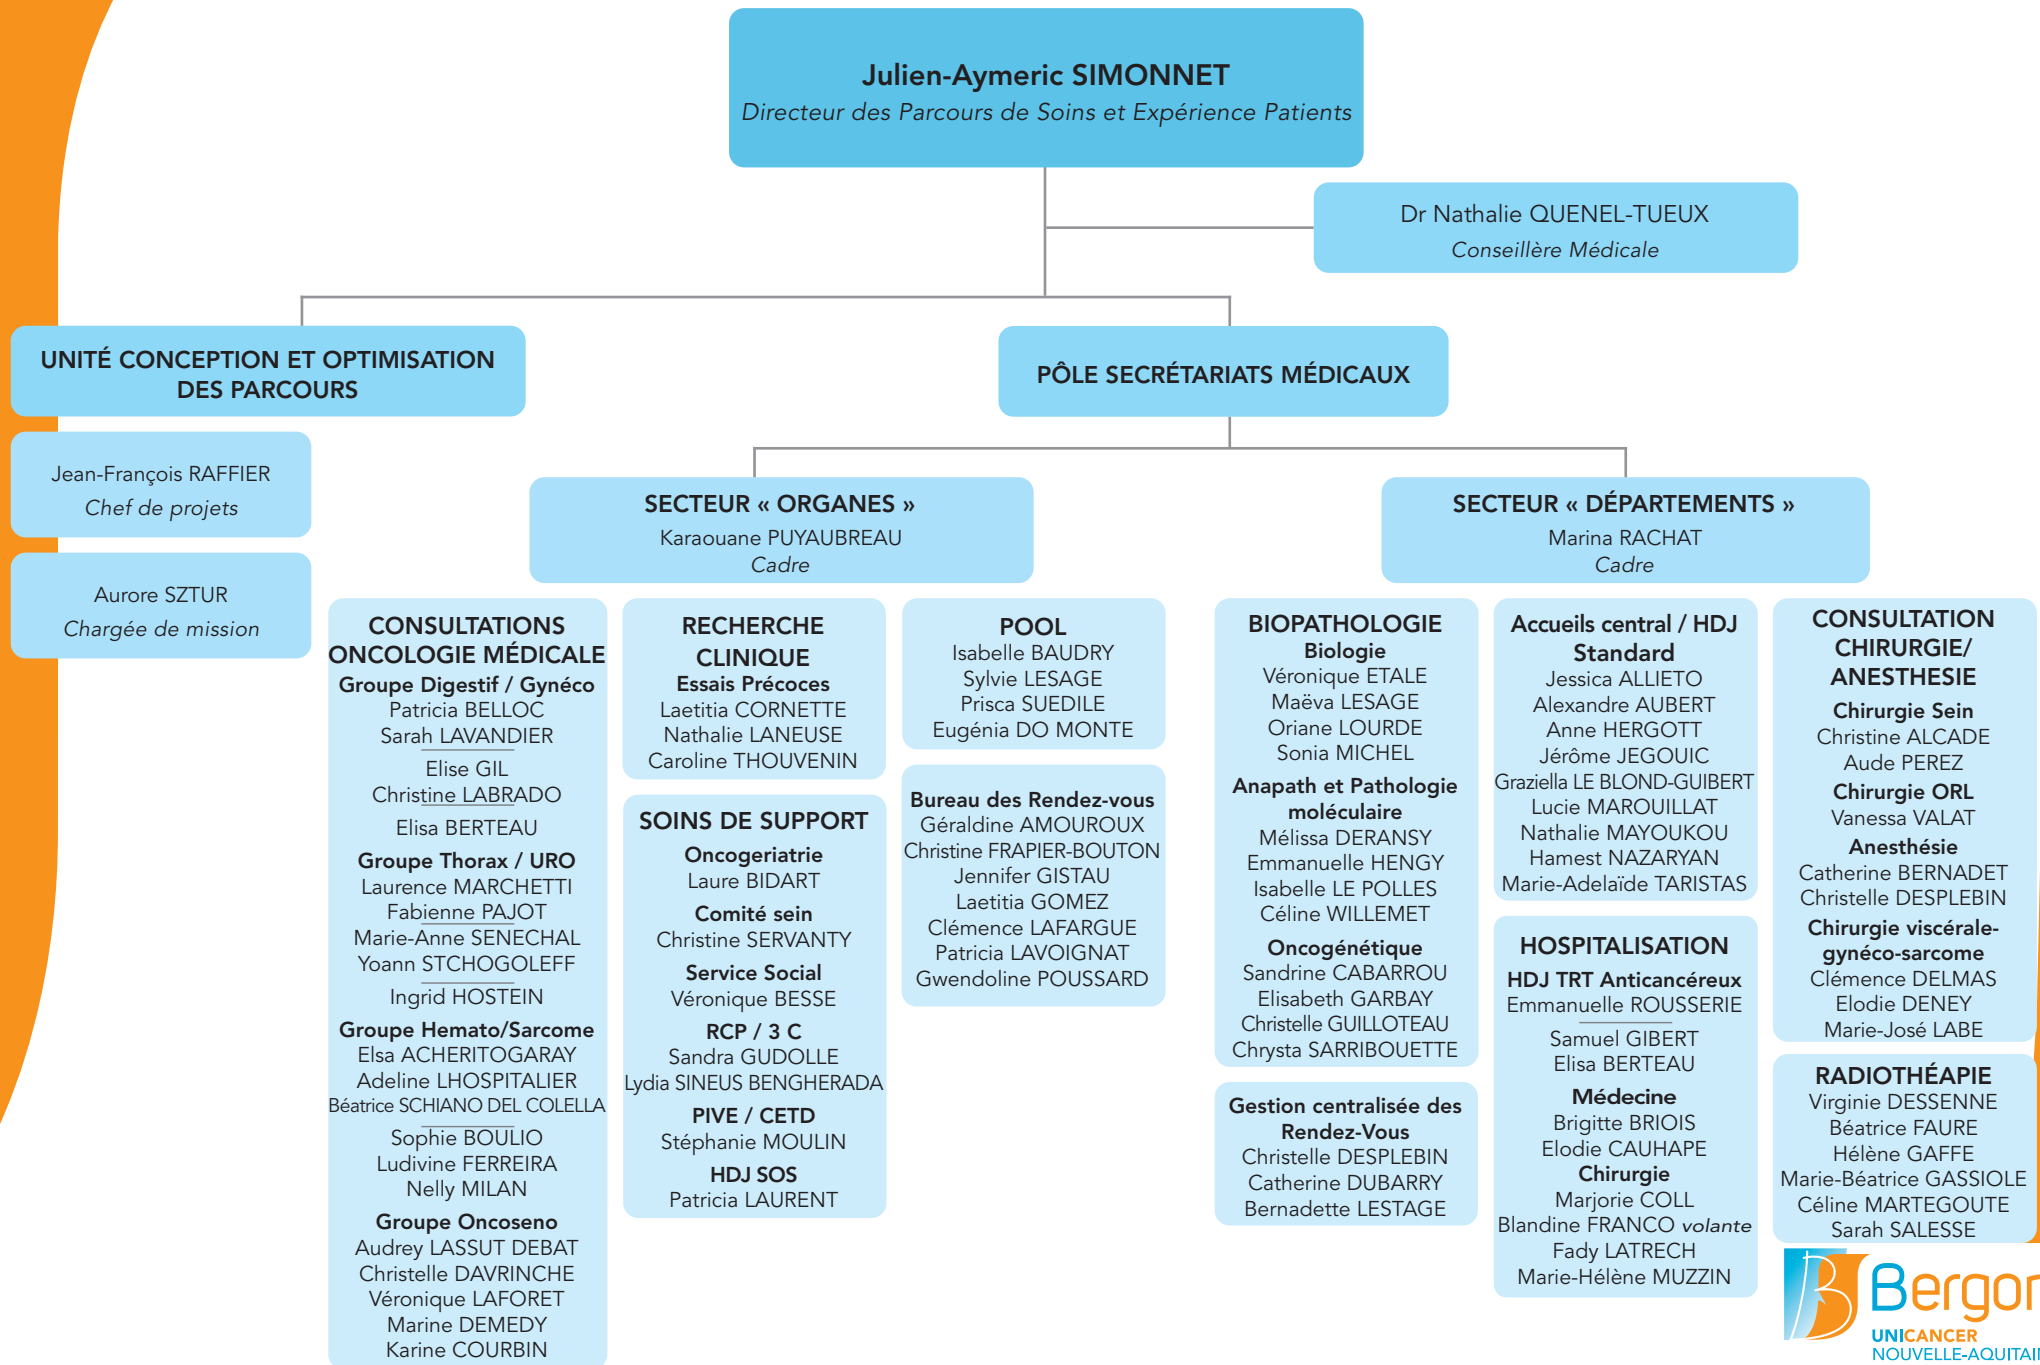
Julien-Aymeric SIMONNET
Directeur des Parcours de Soins et Expérience Patients

Dr Nathalie QUENEL-TUEUX
Conseillère Médicale

UNITÉ CONCEPTION ET OPTIMISATION DES PARCOURS

Jean-François RAFFIER
Chef de projets

Aurore SZTUR
Chargée de mission

PÔLE SECRÉTARIATS MÉDICAUX

SECTEUR « ORGANES »
Karaouane PUYAUBREAU
Cadre

SECTEUR « DÉPARTEMENTS »
Marina RACHAT
Cadre

CONSULTATIONS ONCOLOGIE MÉDICALE
Groupe Digestif / Gynéco
Patricia BELLOC
Sarah LAVANDIER
Elise GIL
Christine LABRADO
Elisa BERTEAU
Groupe Thorax / URO
Laurence MARCHETTI
Fabienne PAJOT
Marie-Anne SENECHAL
Yoann STCHOGOLEFF
Ingrid HOSTEIN
Groupe Hemato/Sarcome
Elsa ACHERITOGARAY
Adeline LHOSPITALIER
Béatrice SCHIANO DEL COLELLA
Sophie BOULIO
Ludivine FERREIRA
Nelly MILAN
Groupe Oncoseno
Audrey LASSUT DEBAT
Christelle DAVRINCHE
Véronique LAFORET
Marine DEMEDY
Karine COURBIN

RECHERCHE CLINIQUE
Essais Précoces
Laetitia CORNETTE
Nathalie LANEUSE
Caroline THOUVENIN

SOINS DE SUPPORT
Oncogeriatrie
Laure BIDART
Comité sein
Christine SERVANTY
Service Social
Véronique BESSE
RCP / 3 C
Sandra GUDOLLE
Lydia SINEUS BENGHERADA
PIVE / CETD
Stéphanie MOULIN
HDJ SOS
Patricia LAURENT

POOL
Isabelle BAUDRY
Sylvie LESAGE
Prisca SUEDILE
Eugénia DO MONTE

Bureau des Rendez-vous
Géraldine AMOUROUX
Christine FRAPIER-BOUTON
Jennifer GISTAU
Laetitia GOMEZ
Clémence LAFARGUE
Patricia LAVOIGNAT
Gwendoline POUSSARD

BIOPATHOLOGIE
Biologie
Véronique ETALE
Maëva LESAGE
Oriane LOURDE
Sonia MICHEL
Anapath et Pathologie moléculaire
Mélissa DERANSY
Emmanuelle HENGY
Isabelle LE POLLES
Céline WILLEMET
Oncogénétique
Sandrine CABARROU
Elisabeth GARBAY
Christelle GUILLOTEAU
Chrysta SARRIBOUETTE

Gestion centralisée des Rendez-Vous
Christelle DESPLEBIN
Catherine DUBARRY
Bernadette LESTAGE

Accueils central / HDJ Standard
Jessica ALLIETO
Alexandre AUBERT
Anne HERGOTT
Jérôme JEGOUIC
Graziella LE BLOND-GUIBERT
Lucie MAROUILLAT
Nathalie MAYOUKOU
Hamest NAZARYAN
Marie-Adelaïde TARISTAS

HOSPITALISATION
HDJ TRT Anticancéreux
Emmanuelle ROUSSERIE
Samuel GIBERT
Elisa BERTEAU
Médecine
Brigitte BRIOIS
Elodie CAUHAPE
Chirurgie
Marjorie COLL
Blandine FRANCO volante
Fady LATRECH
Marie-Hélène MUZZIN

CONSULTATION CHIRURGIE/ ANESTHESIE
Chirurgie Sein
Christine ALCADE
Aude PEREZ
Chirurgie ORL
Vanessa VALAT
Anesthésie
Catherine BERNADET
Christelle DESPLEBIN
Chirurgie viscérale-gynéco-sarcome
Clémence DELMAS
Elodie DENEY
Marie-José LABE

RADIOTHÉAPIE
Virginie DESSENNE
Béatrice FAURE
Hélène GAFFE
Marie-Béatrice GASSIOLE
Céline MARTEGOUTE
Sarah SALESSE

Bergo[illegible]
UNICANCER
NOUVELLE-AQUITAI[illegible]